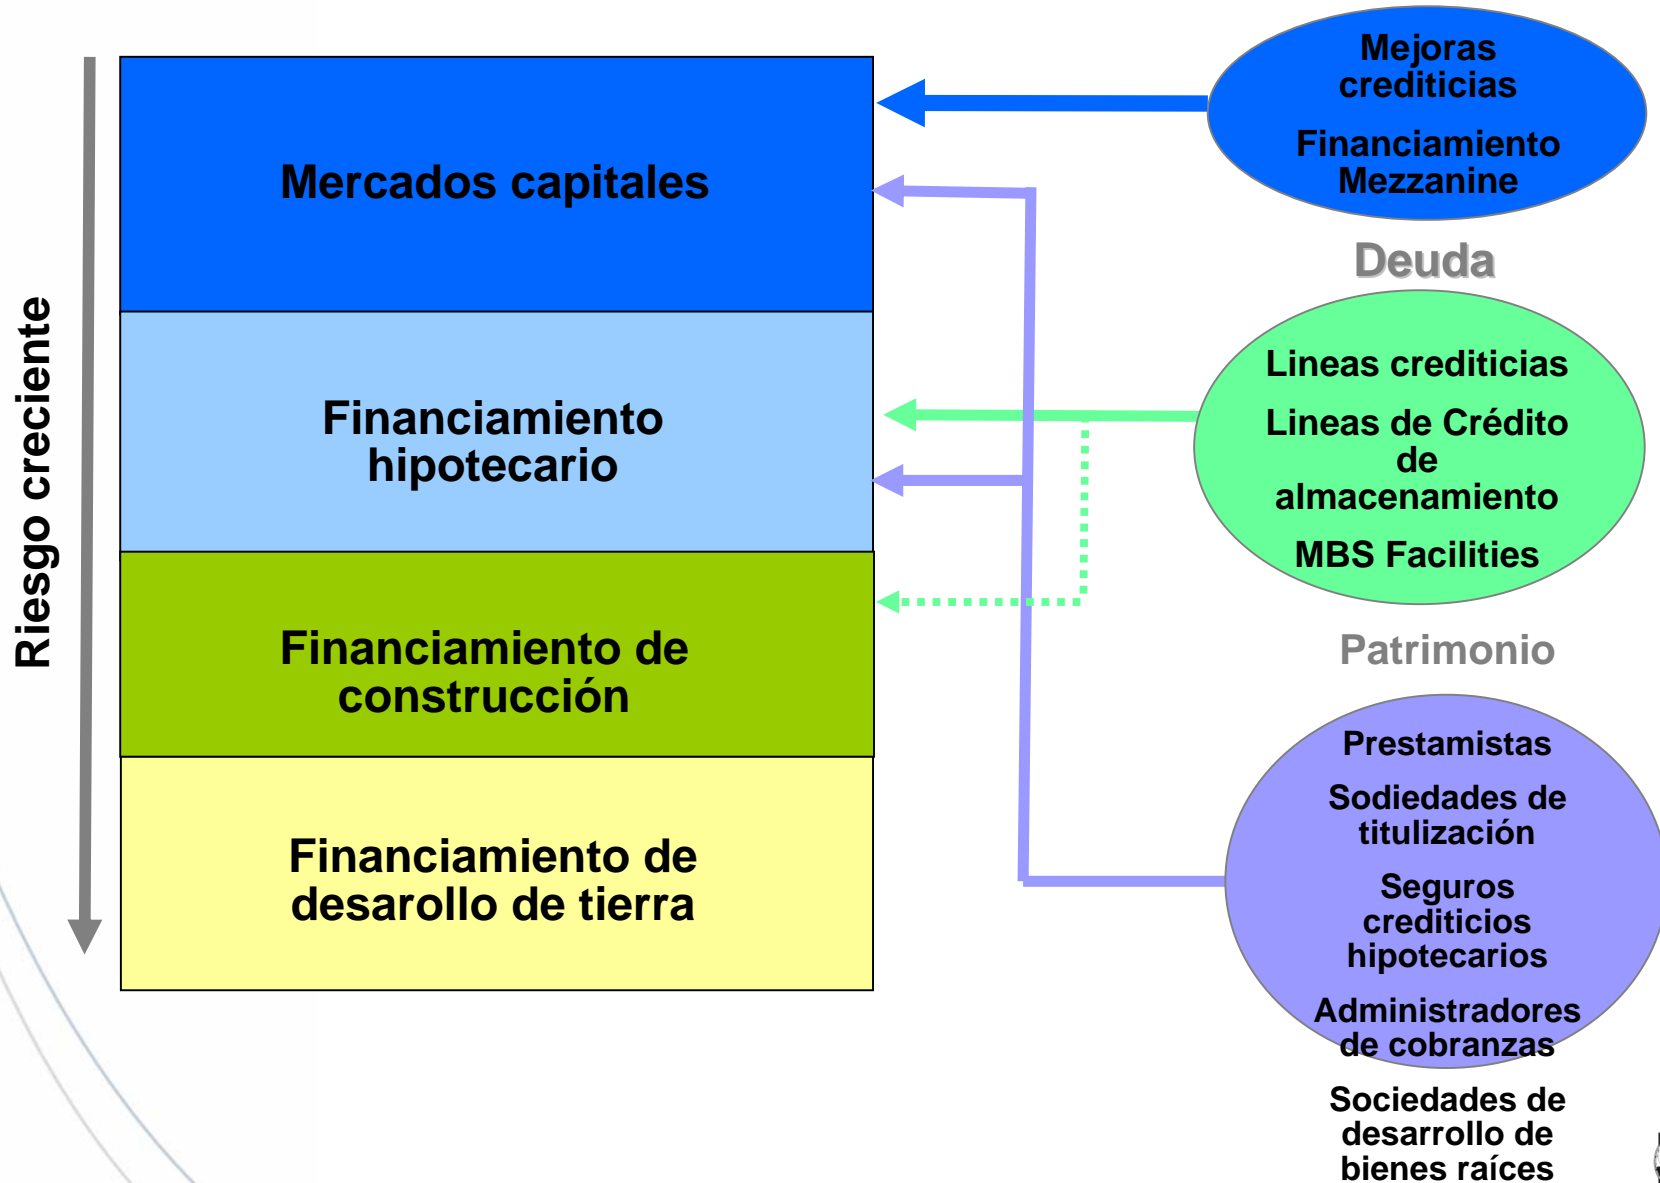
Riesgo creciente

Mercados capitales

Financiamiento hipotecario

Financiamiento de construcción

Financiamiento de desarollo de tierra

Mejoras crediticias

Financiamiento Mezzanine

Deuda

Lineas crediticias

Lineas de Crédito de almacenamiento

MBS Facilities

Patrimonio

Prestamistas

Sodiedades de titulización

Seguros crediticios hipotecarios

Administradores de cobranzas

Sociedades de desarrollo de bienes raíces